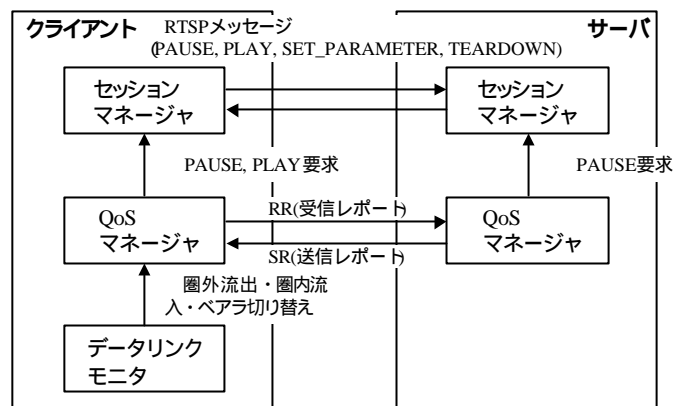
クライアント

RTSPメッセージ
(PAUSE, PLAY, SET_PARAMETER, TEARDOWN)

サーバ

セッション
マネージャ

セッション
マネージャ

PAUSE, PLAY要求

PAUSE要求

QoS
マネージャ

RR(受信レポート)

SR(送信レポート)

QoS
マネージャ

圏外流出・圏内流入・ベアラ切り替え

データリンク
モニタ